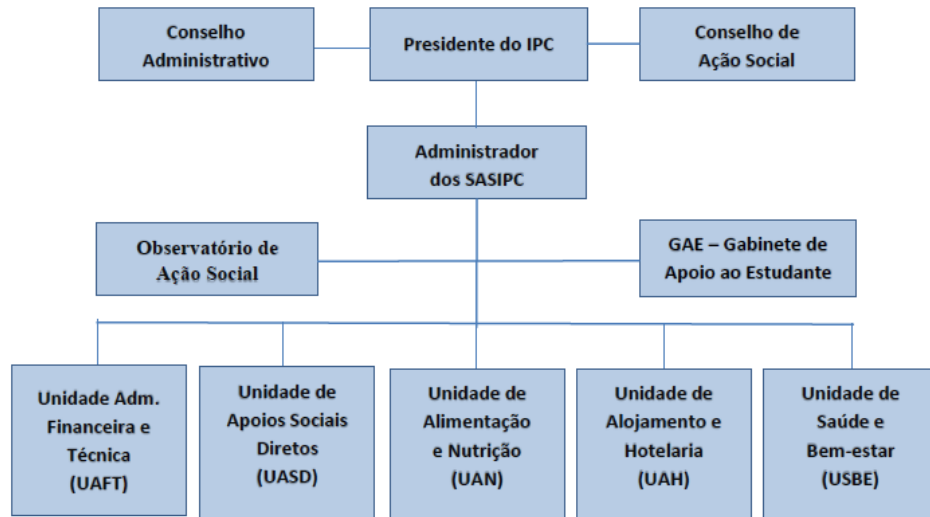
Conselho Administrativo

Presidente do IPC

Conselho de Ação Social

Administrador dos SASIPC

Observatório de Ação Social

GAE – Gabinete de Apoio ao Estudante

Unidade Adm. Financeira e Técnica (UAFT)

Unidade de Apoios Sociais Diretos (UASD)

Unidade de Alimentação e Nutrição (UAN)

Unidade de Alojamento e Hotelaria (UAH)

Unidade de Saúde e Bem-estar (USBE)